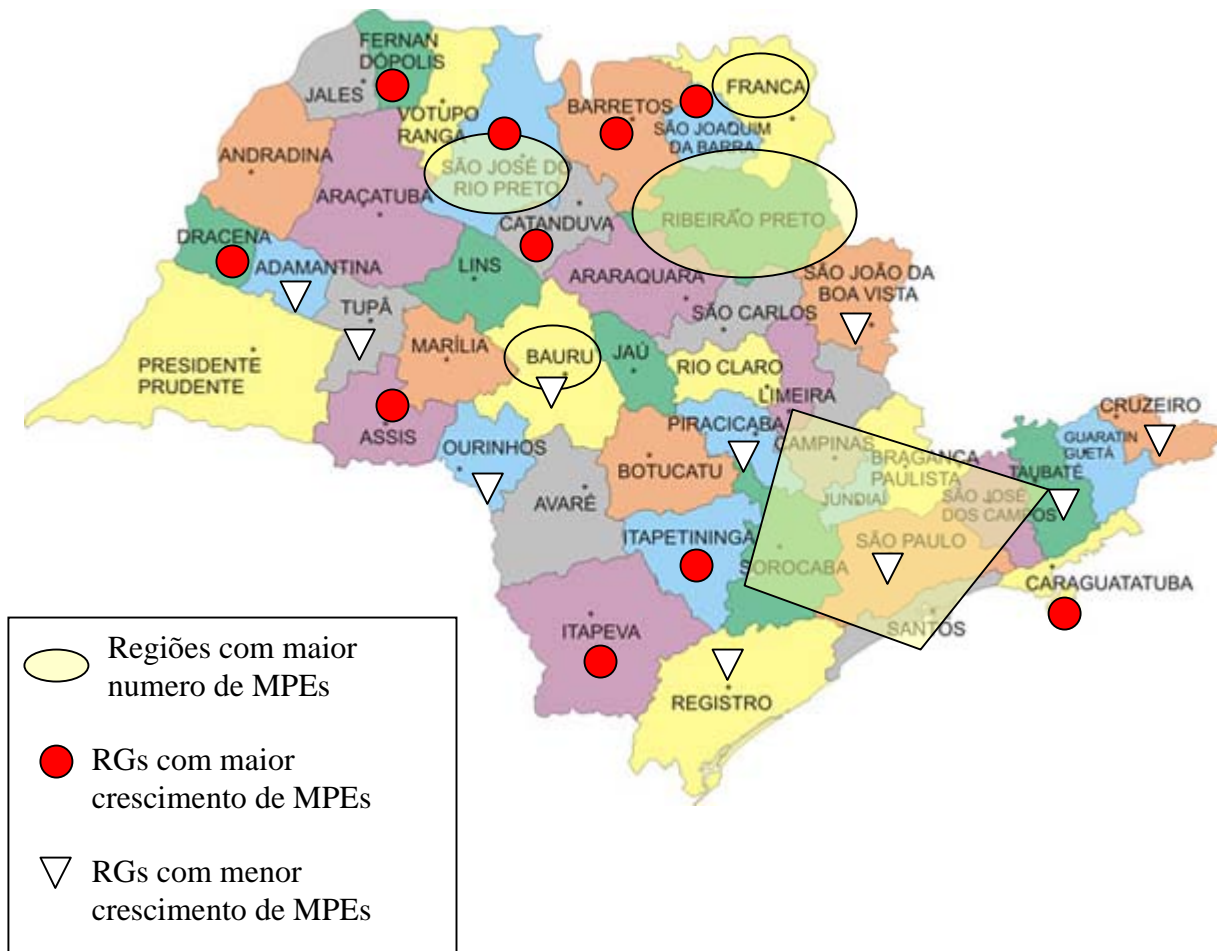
FERNANDÓPOLIS
JALES
VOTUPORANGA
BARRETOS
FRANCA
SÃO JOAQUIM DA BARRA
ANDRADINA
SÃO JOSÉ DO RIO PRETO
ARAÇATUBA
CATANDUVA
RIBEIRÃO PRETO
DRACENA
ADAMANTINA
LINS
ARARAQUARA
SÃO JOÃO DA BOA VISTA
TUPÃ
SÃO CARLOS
PRESIDENTE PRUDENTE
MARÍLIA
BAURU
JAÚ
RIO CLARO
LIMEIRA
ASSIS
CRUZEIRO
PIRACICABA
OURINHOS
CAMPINAS
BRAGANÇA PAULISTA
GUARATINGUETÁ
TAUBATÉ
BOTUCATU
JUNDIAÍ
SÃO JOSÉ DOS CAMPOS
AVARÉ
ITAPETININGA
SÃO PAULO
SOROCABA
CARAGUATATUBA
ITAPEVA
SANTOS
REGISTRO

Regiões com maior numero de MPEs
RGs com maior crescimento de MPEs
RGs com menor crescimento de MPEs